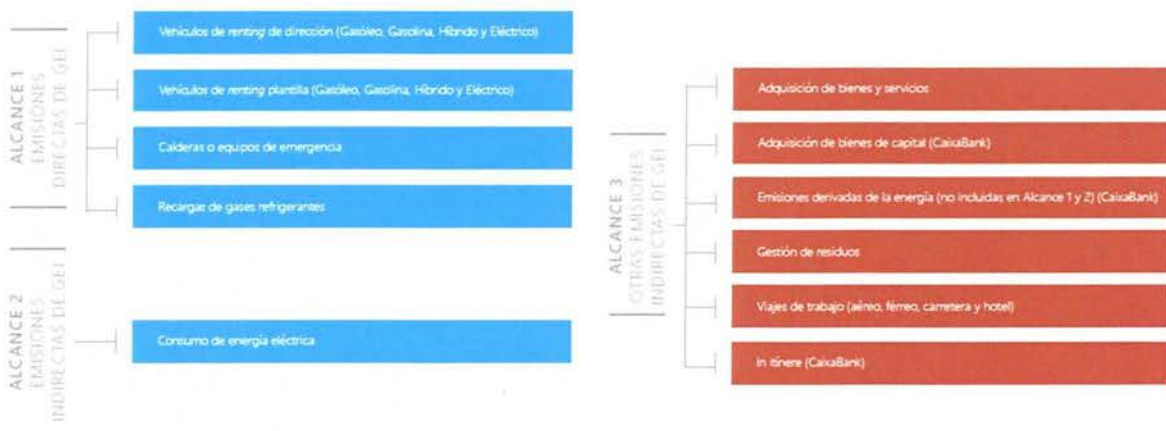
ALCANCE 1
EMISIONES DIRECTAS DE GEI

Vehículos de renting de dirección (Gasóleo, Gasolina, Híbrido y Eléctrico)

Vehículos de renting plantilla (Gasóleo, Gasolina, Híbrido y Eléctrico)

Calderas o equipos de emergencia

Recargas de gases refrigerantes

ALCANCE 2
EMISIONES INDIRECTAS DE GEI

Consumo de energía eléctrica

ALCANCE 3
OTRAS EMISIONES INDIRECTAS DE GEI

Adquisición de bienes y servicios

Adquisición de bienes de capital (CaixaBank)

Emisiones derivadas de la energía (no incluidas en Alcance 1 y 2) (CaixaBank)

Gestión de residuos

Viajes de trabajo (aéreo, férreo, carretera y hotel)

In itinere (CaixaBank)